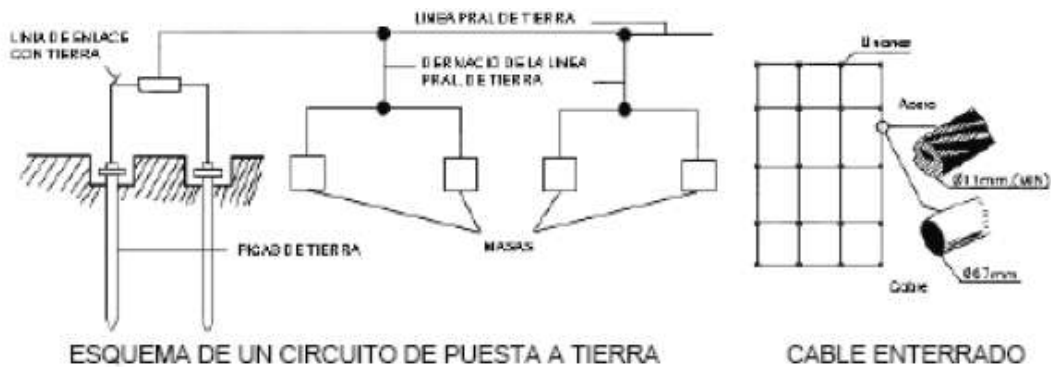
LINIA DE ENLACE CON TIERRA

LINEA PRAL DE TIERRA

DERIVACIO DE LA LINEA PRAL DE TIERRA

PICAS DE TIERRA

MASAS

ESQUEMA DE UN CIRCUITO DE PUESTA A TIERRA

Uniones

Acero

Ø11mm (Mín)

Cobre

Ø6.7mm

CABLE ENTERRADO